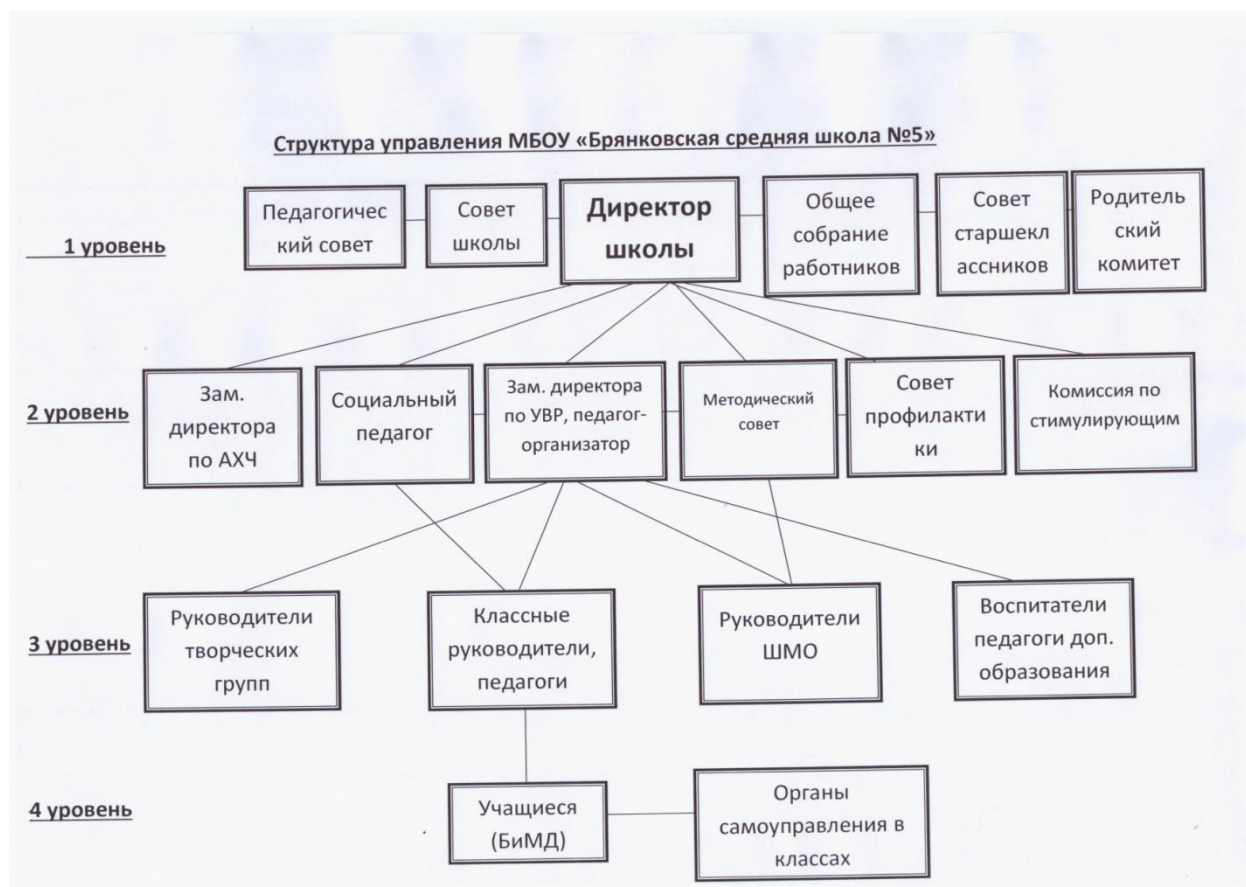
Структура управления МБОУ «Брянковская средняя школа №5»

1 уровень

Педагогический совет

Совет школы

Директор школы

Общее собрание работников

Совет старшеклассников

Родительский комитет

2 уровень

Зам. директора по АХЧ

Социальный педагог

Зам. директора по УВР, педагог-организатор

Методический совет

Совет профилактики

Комиссия по стимулирующим

3 уровень

Руководители творческих групп

Классные руководители, педагоги

Руководители ШМО

Воспитатели педагоги доп. образования

4 уровень

Учащиеся (БиМД)

Органы самоуправления в классах